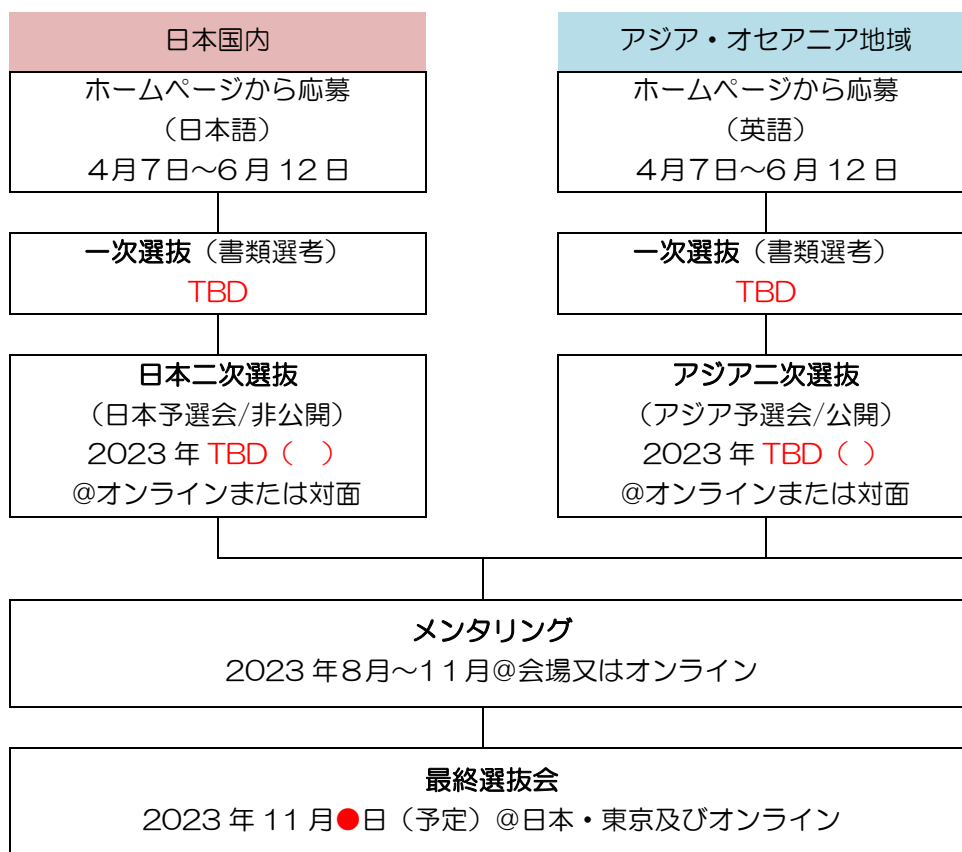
日本国内

ホームページから応募
（日本語）
4月7日〜6月12日

一次選抜（書類選考）
TBD

日本二次選抜
（日本予選会/非公開）
2023年 TBD（　）
@オンラインまたは対面

アジア・オセアニア地域

ホームページから応募
（英語）
4月7日〜6月12日

一次選抜（書類選考）
TBD

アジア二次選抜
（アジア予選会/公開）
2023年 TBD（　）
@オンラインまたは対面

メンタリング
2023年8月〜11月@会場又はオンライン

最終選抜会
2023年11月●日（予定）@日本・東京及びオンライン